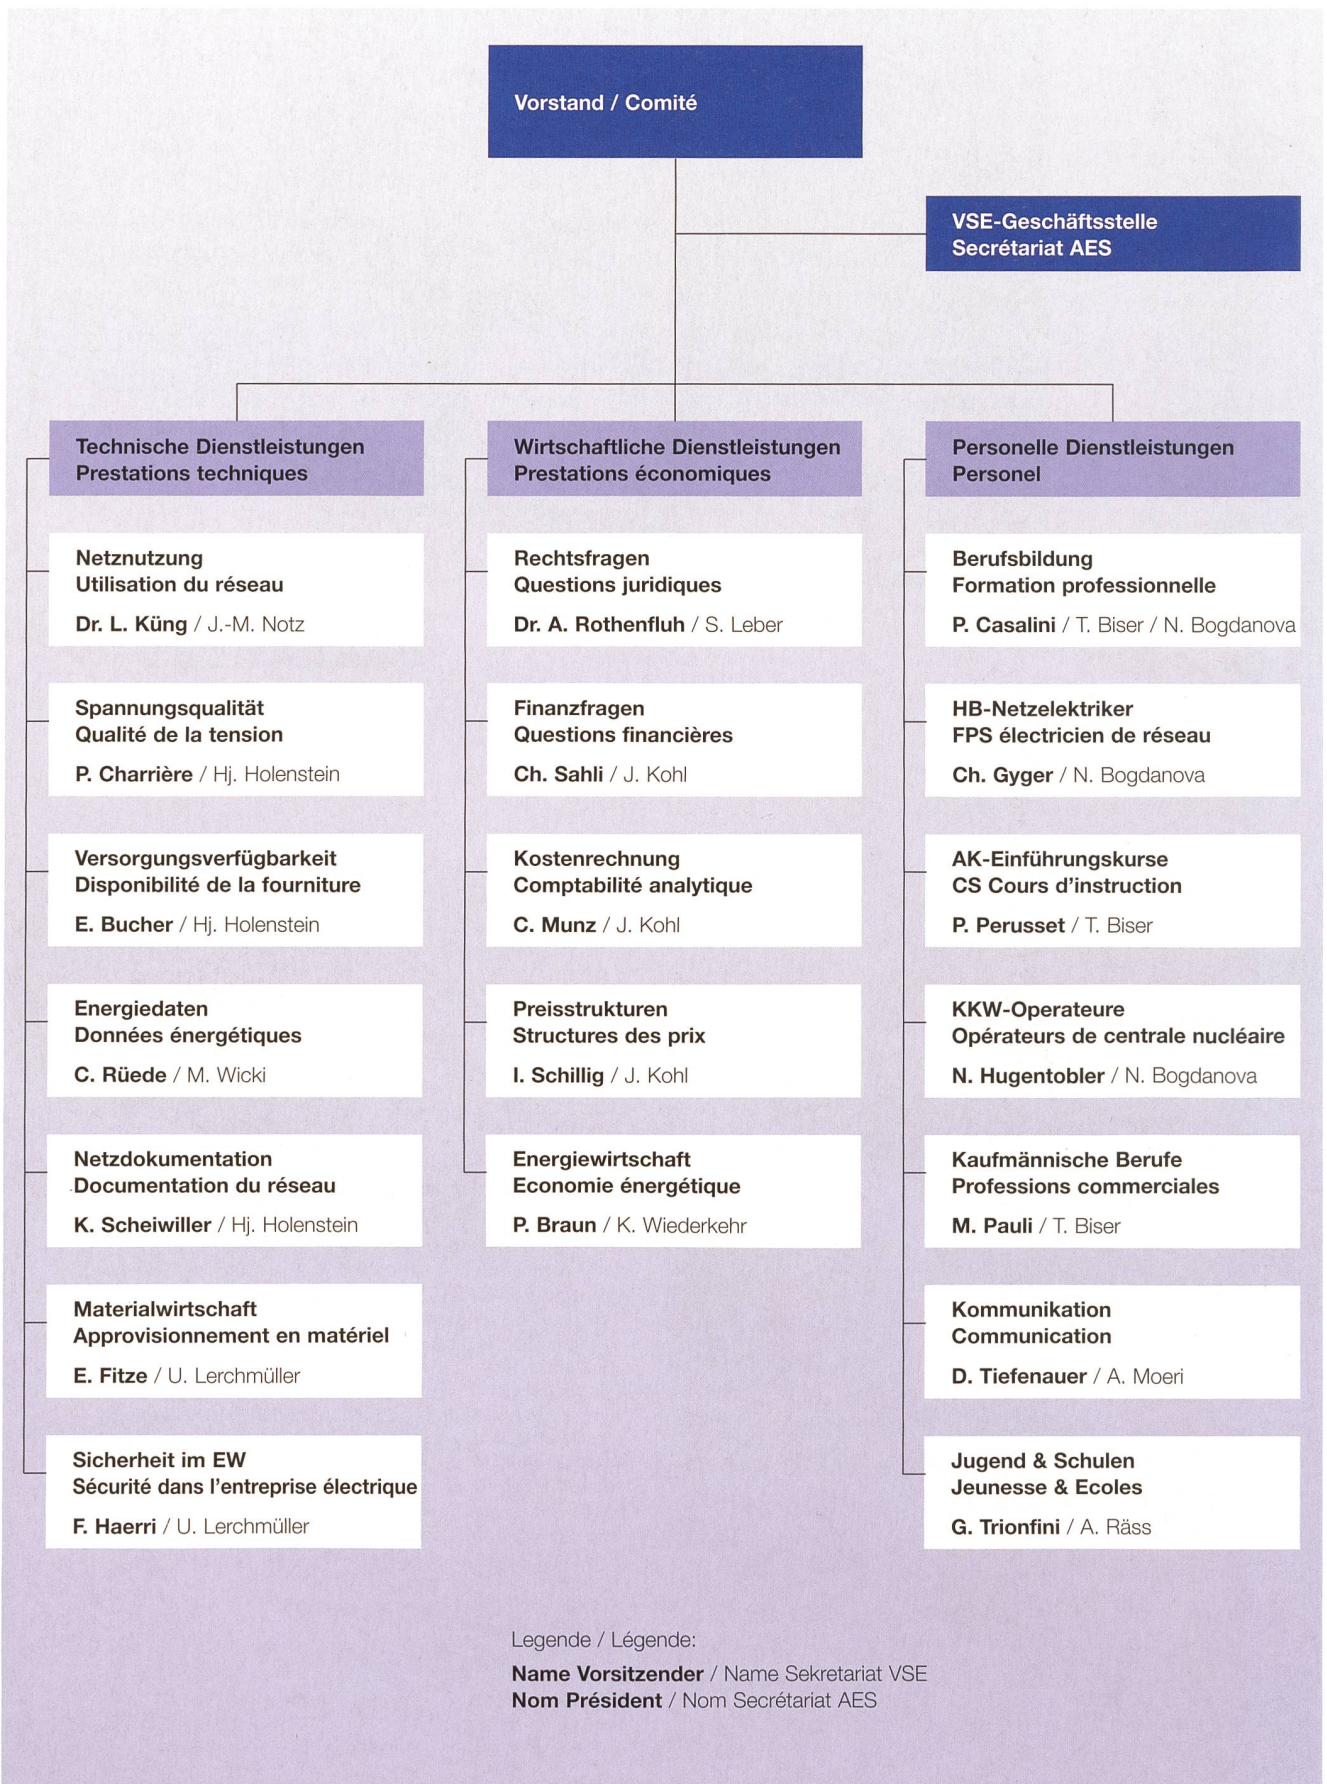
Vorstand / Comité

VSE-Geschäftsstelle
Secrétariat AES

Technische Dienstleistungen
Prestations techniques

Netznutzung
Utilisation du réseau
Dr. L. Küng / J.-M. Notz

Spannungsqualität
Qualité de la tension
P. Charrière / Hj. Holenstein

Versorgungsverfügbarkeit
Disponibilité de la fourniture
E. Bucher / Hj. Holenstein

Energiedaten
Données énergétiques
C. Rüede / M. Wicki

Netzdokumentation
Documentation du réseau
K. Scheiwiller / Hj. Holenstein

Materialwirtschaft
Approvisionnement en matériel
E. Fitze / U. Lerchmüller

Sicherheit im EW
Sécurité dans l'entreprise électrique
F. Haerri / U. Lerchmüller

Wirtschaftliche Dienstleistungen
Prestations économiques

Rechtsfragen
Questions juridiques
Dr. A. Rothenfluh / S. Leber

Finanzfragen
Questions financières
Ch. Sahli / J. Kohl

Kostenrechnung
Comptabilité analytique
C. Munz / J. Kohl

Preisstrukturen
Structures des prix
I. Schillig / J. Kohl

Energiewirtschaft
Economie énergétique
P. Braun / K. Wiederkehr

Personelle Dienstleistungen
Personel

Berufsbildung
Formation professionnelle
P. Casalini / T. Biser / N. Bogdanova

HB-Netzelektriker
FPS électricien de réseau
Ch. Gyger / N. Bogdanova

AK-Einführungskurse
CS Cours d'instruction
P. Perusset / T. Biser

KKW-Operateure
Opérateurs de centrale nucléaire
N. Hugentobler / N. Bogdanova

Kaufmännische Berufe
Professions commerciales
M. Pauli / T. Biser

Kommunikation
Communication
D. Tiefenauer / A. Moeri

Jugend & Schulen
Jeunesse & Ecoles
G. Trionfini / A. Räss

Legende / Légende:
Name Vorsitzender / Name Sekretariat VSE
Nom Président / Nom Secrétariat AES